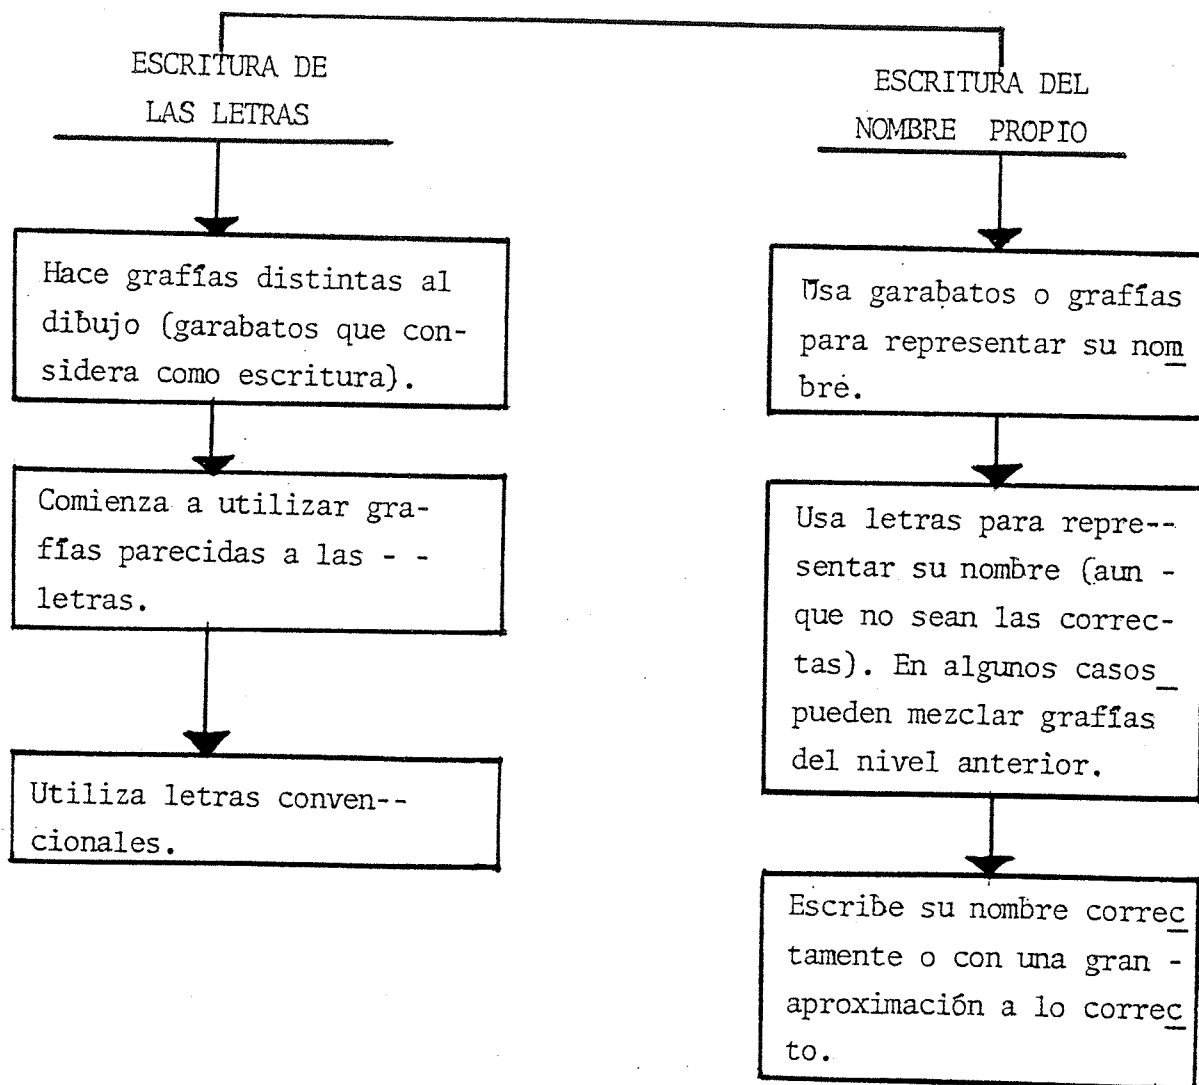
ESCRITURA DE LAS LETRAS

Hace grafías distintas al dibujo (garabatos que considera como escritura).

Comienza a utilizar grafías parecidas a las letras.

Utiliza letras convencionales.

ESCRITURA DEL NOMBRE PROPIO

Usa garabatos o grafías para representar su nombré.

Usa letras para representar su nombre (aunque no sean las correctas). En algunos casos pueden mezclar grafías del nivel anterior.

Escribe su nombre correctamente o con una gran aproximación a lo correcto.